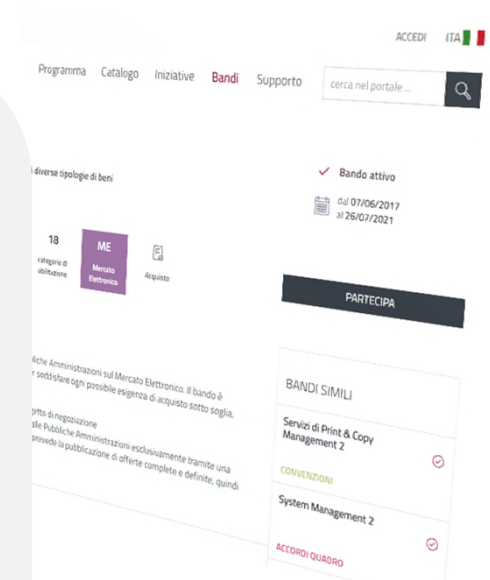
ACCEDI ITA

Programma Catalogo Iniziative Bandi Supporto cerca nel portale ...

diverse tipologie di beni

Bando attivo

dal 07/06/2017 al 26/07/2021

18 categorie di abilitazione

ME Mercato Elettronico

Acquisto

PARTECIPA

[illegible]liche Amministrazioni sul Mercato Elettronico. Il bando è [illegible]r soddisfare ogni possibile esigenza di acquisto sotto soglia.

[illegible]getto di negoziazione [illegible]alle Pubbliche Amministrazioni esclusivamente tramite una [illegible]prevede la pubblicazione di offerte complete e definite, quindi

BANDI SIMILI

Servizi di Print & Copy Management 2

CONVENZIONI

System Management 2

ACCORDI QUADRO